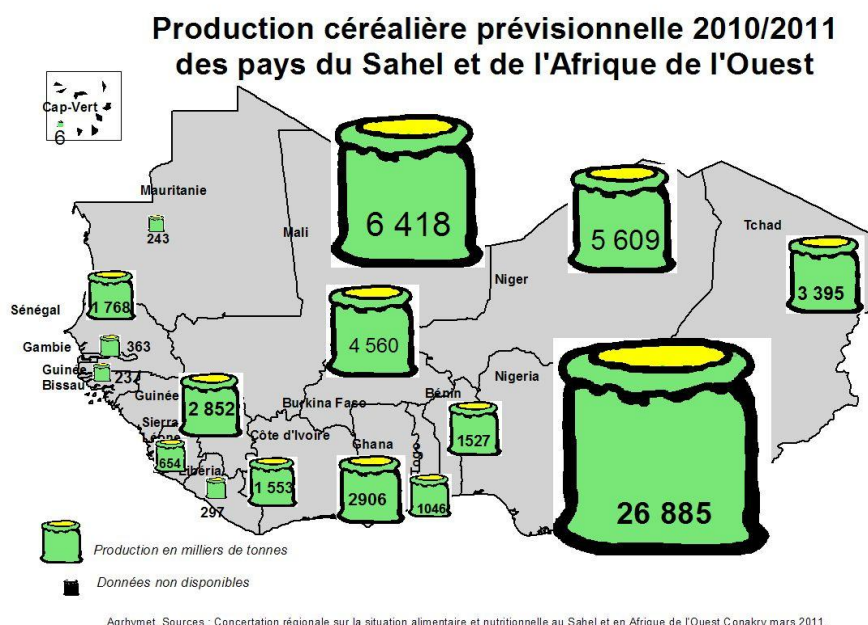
Production céréalière prévisionnelle 2010/2011 des pays du Sahel et de l'Afrique de l'Ouest

Cap-Vert
6

Mauritanie
243

Mali
6 418

Niger
5 609

Tchad
3 395

Sénégal
1 768

Gambie
363

Guinée Bissau
232

Guinée
2 852

Burkina Faso
4 560

Nigeria
26 885

Bénin
1527

Sierra Leone
654

Liberia
297

Côte d'Ivoire
1 553

Ghana
2906

Togo
1046

Production en milliers de tonnes

Données non disponibles

Agrhymet. Sources : Concertation régionale sur la situation alimentaire et nutritionnelle au Sahel et en Afrique de l'Ouest Conakry mars 2011